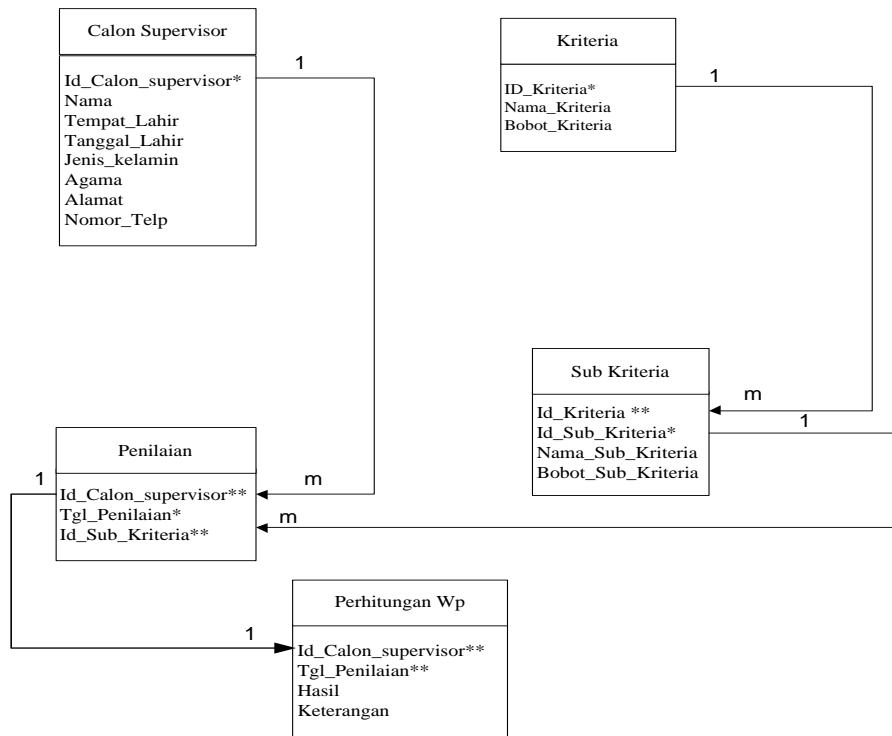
Calon Supervisor

Id_Calon_supervisor*
Nama
Tempat_Lahir
Tanggal_Lahir
Jenis_kelamin
Agama
Alamat
Nomor_Telp

1

Kriteria

ID_Kriteria*
Nama_Kriteria
Bobot_Kriteria

1

Sub Kriteria

m

Id_Kriteria **
Id_Sub_Kriteria*
Nama_Sub_Kriteria
Bobot_Sub_Kriteria

1

Penilaian

1

Id_Calon_supervisor**
Tgl_Penilaian*
Id_Sub_Kriteria**

m

m

Perhitungan Wp

1

Id_Calon_supervisor**
Tgl_Penilaian**
Hasil
Keterangan